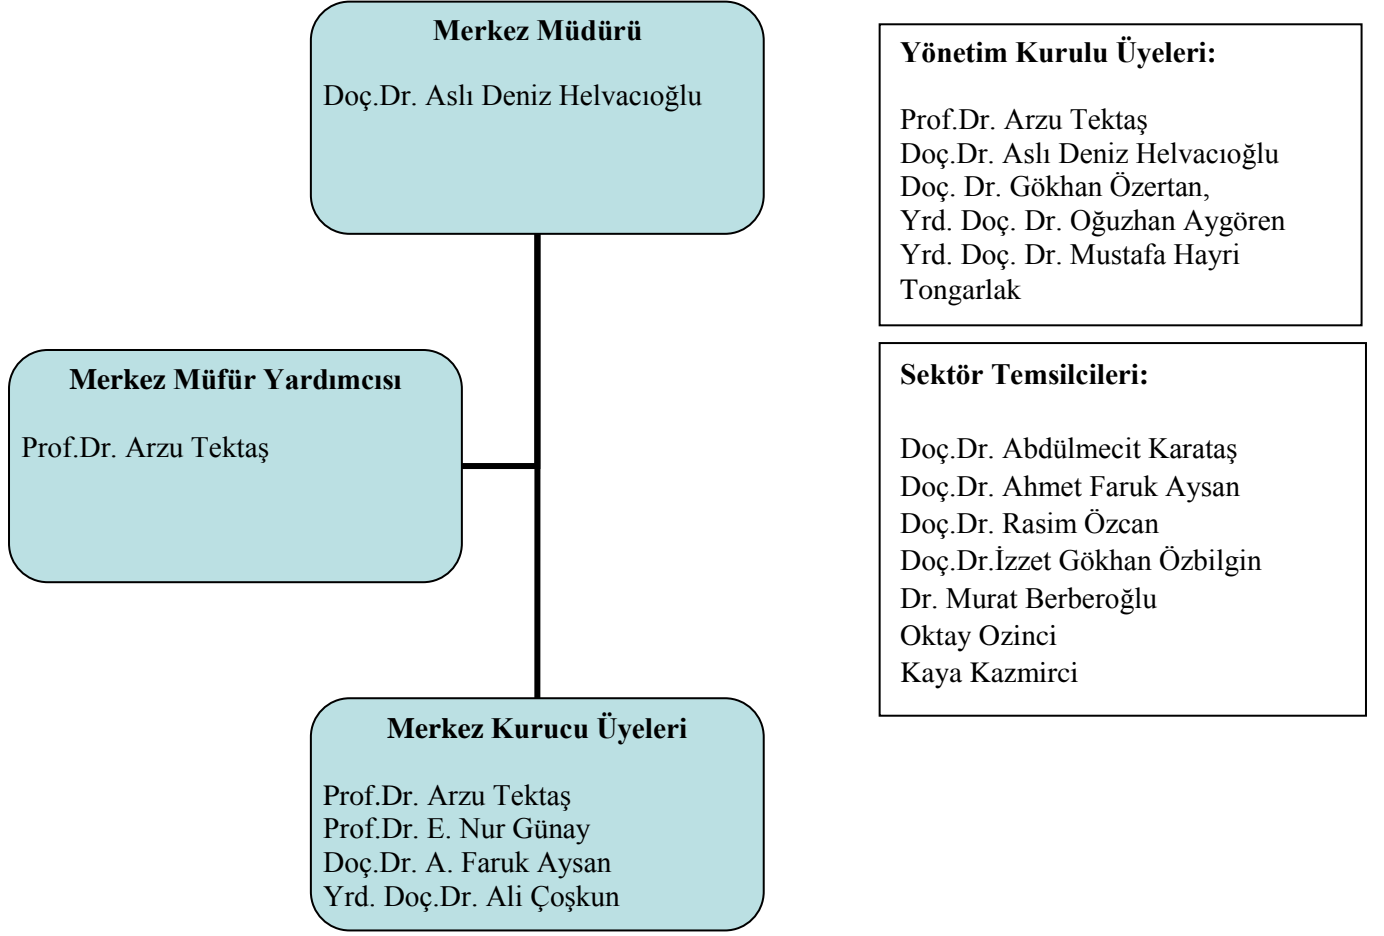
Merkez Müdürü

Doç.Dr. Aslı Deniz Helvacıoğlu

Merkez Müfür Yardımcısı

Prof.Dr. Arzu Tektaş

Merkez Kurucu Üyeleri

Prof.Dr. Arzu Tektaş
Prof.Dr. E. Nur Günay
Doç.Dr. A. Faruk Aysan
Yrd. Doç.Dr. Ali Çoşkun

Yönetim Kurulu Üyeleri:

Prof.Dr. Arzu Tektaş
Doç.Dr. Aslı Deniz Helvacıoğlu
Doç. Dr. Gökhan Özertan,
Yrd. Doç. Dr. Oğuzhan Aygören
Yrd. Doç. Dr. Mustafa Hayri Tongarlak

Sektör Temsilcileri:

Doç.Dr. Abdülmecit Karataş
Doç.Dr. Ahmet Faruk Aysan
Doç.Dr. Rasim Özcan
Doç.Dr.İzzet Gökhan Özbilgin
Dr. Murat Berberoğlu
Oktay Ozinci
Kaya Kazmirci